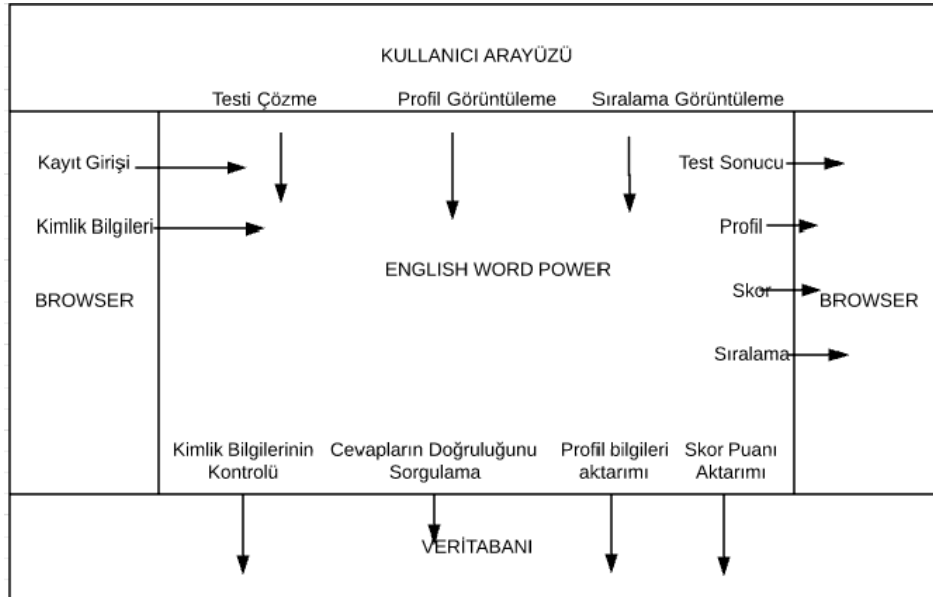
KULLANICI ARAYÜZÜ

Testi Çözme

Profil Görüntüleme

Sıralama Görüntüleme

Kayıt Girişi

Kimlik Bilgileri

BROWSER

ENGLISH WORD POWER

Test Sonucu

Profil

Skor

BROWSER

Sıralama

Kimlik Bilgilerinin Kontrolü

Cevapların Doğruluğunu Sorgulama

Profil bilgileri aktarımı

Skor Puanı Aktarımı

VERİTABANI